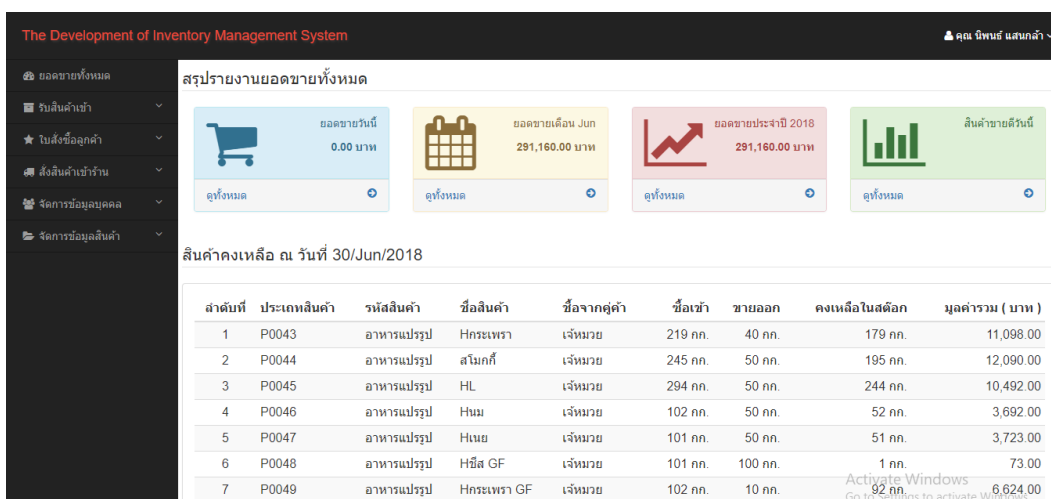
The Development of Inventory Management System

คุณ นิพนธ์ แสนกล้า

ยอดขายทั้งหมด
รับสินค้าเข้า
ใบสั่งซื้อลูกค้า
สั่งสินค้าเข้าร้าน
จัดการข้อมูลบุคคล
จัดการข้อมูลสินค้า

สรุปรายงานยอดขายทั้งหมด

ยอดขายวันนี้
0.00 บาท
ดูทั้งหมด

ยอดขายเดือน Jun
291,160.00 บาท
ดูทั้งหมด

ยอดขายประจำปี 2018
291,160.00 บาท
ดูทั้งหมด

สินค้าขายดีวันนี้
ดูทั้งหมด

สินค้าคงเหลือ ณ วันที่ 30/Jun/2018

| ลำดับที่ | ประเภทสินค้า | รหัสสินค้า | ชื่อสินค้า | ซื้อจากคู่ค้า | ซื้อเข้า | ขายออก | คงเหลือในสต๊อก | มูลค่ารวม ( บาท ) |
|---|---|---|---|---|---|---|---|---|
| 1 | P0043 | อาหารแปรรูป | Hกระเพรา | เจ้หมวย | 219 กก. | 40 กก. | 179 กก. | 11,098.00 |
| 2 | P0044 | อาหารแปรรูป | สโมกกี้ | เจ้หมวย | 245 กก. | 50 กก. | 195 กก. | 12,090.00 |
| 3 | P0045 | อาหารแปรรูป | HL | เจ้หมวย | 294 กก. | 50 กก. | 244 กก. | 10,492.00 |
| 4 | P0046 | อาหารแปรรูป | Hนม | เจ้หมวย | 102 กก. | 50 กก. | 52 กก. | 3,692.00 |
| 5 | P0047 | อาหารแปรรูป | Hเนย | เจ้หมวย | 101 กก. | 50 กก. | 51 กก. | 3,723.00 |
| 6 | P0048 | อาหารแปรรูป | Hชีส GF | เจ้หมวย | 101 กก. | 100 กก. | 1 กก. | 73.00 |
| 7 | P0049 | อาหารแปรรูป | Hกระเพรา GF | เจ้หมวย | 102 กก. | 10 กก. | 92 กก. | 6,624.00 |

Activate Windows
Go to Settings to activate Windows.